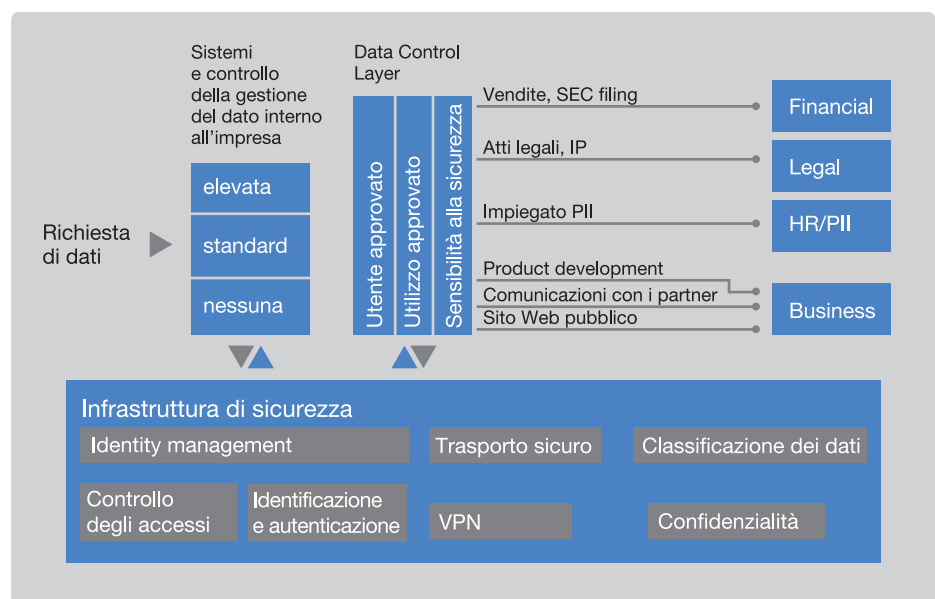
Sistemi e controllo della gestione del dato interno all'impresa

Data Control Layer

Richiesta di dati

elevata

standard

nessuna

Utente approvato

Utilizzo approvato

Sensibilità alla sicurezza

Vendite, SEC filing

Atti legali, IP

Impiegato PII

Product development

Comunicazioni con i partner

Sito Web pubblico

Financial

Legal

HR/PII

Business

Infrastruttura di sicurezza

Identity management

Trasporto sicuro

Classificazione dei dati

Controllo degli accessi

Identificazione e autenticazione

VPN

Confidenzialità